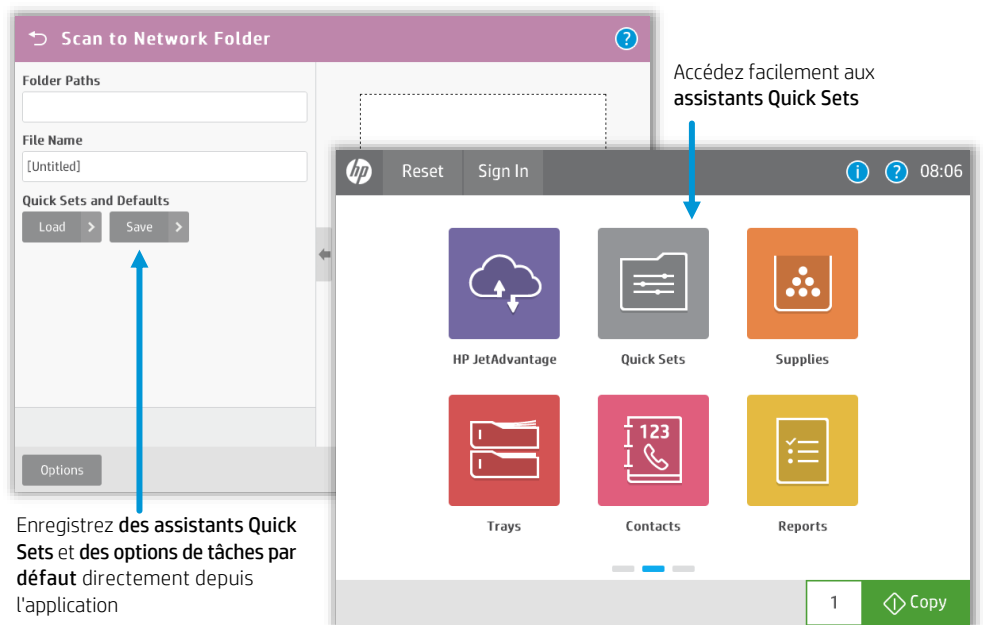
Scan to Network Folder

Folder Paths

File Name

[Untitled]

Quick Sets and Defaults

Load

Save

Options

Accédez facilement aux assistants Quick Sets

Reset

Sign In

08:06

HP JetAdvantage

Quick Sets

Supplies

123

Trays

Contacts

Reports

1

Copy

Enregistrez des assistants Quick Sets et des options de tâches par défaut directement depuis l'application